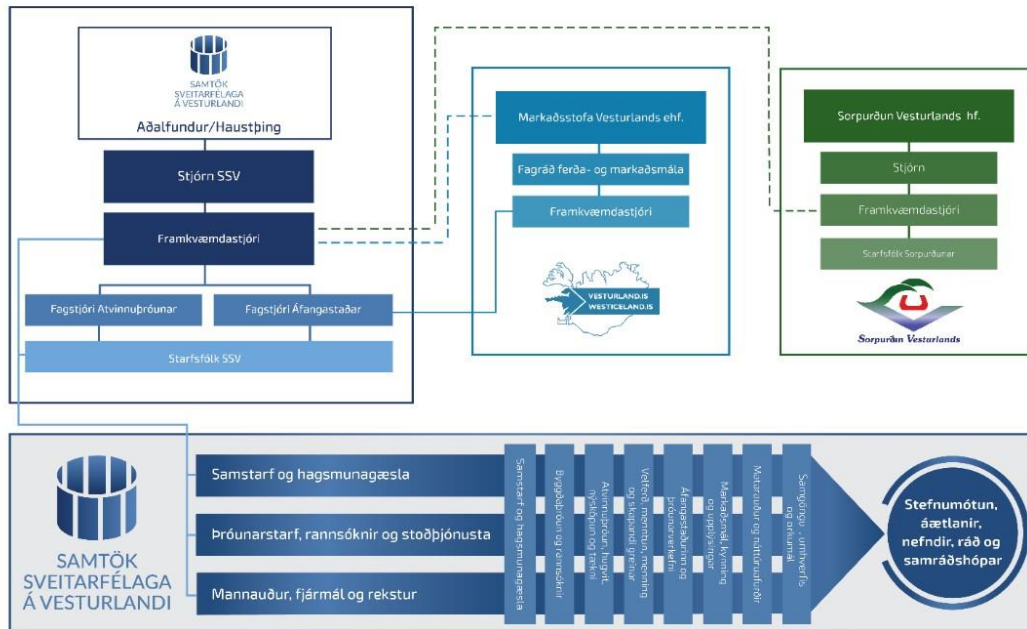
SAMTÖK SVEITARFÉLAGA Á VESTURLANDI

Aðalfundur/Haustþing

Stjórn SSV

Framkvæmdastjóri

Fagstjóri Atvinnuþróunar

Fagstjóri Áfangastaðar

Starfsfólk SSV

Markaðsstofa Vesturlands ehf.

Fagráð ferða- og markaðsmála

Framkvæmdastjóri

VESTURLAND.IS
WESTICELAND.IS

Sorpurðun Vesturlands hf.

Stjórn

Framkvæmdastjóri

Starfsfólk Sorpurðunar

Sorpurðun Vesturlands

SAMTÖK SVEITARFÉLAGA Á VESTURLANDI

Samstarf og hagsmunagæsla

Þróunarstarf, rannsóknir og stoðþjónusta

Mannauður, fjármál og rekstur

Samstarf og hagsmunagæsla

Byggðaþróun og rannsóknir

Atvinnuþróun, hugvit, nýsköpun og tækni

Velferð, menntun, menning og skapandi greinar

Áfangastaðurinn og þróunarverkefni

Markaðsmál, kynning og upplýsingar

Matarauður og náttúruauðlindir

Samgöngu-, umhverfis og orkumál

Stefnumótun, áætlanir, nefndir, ráð og samráðshópar